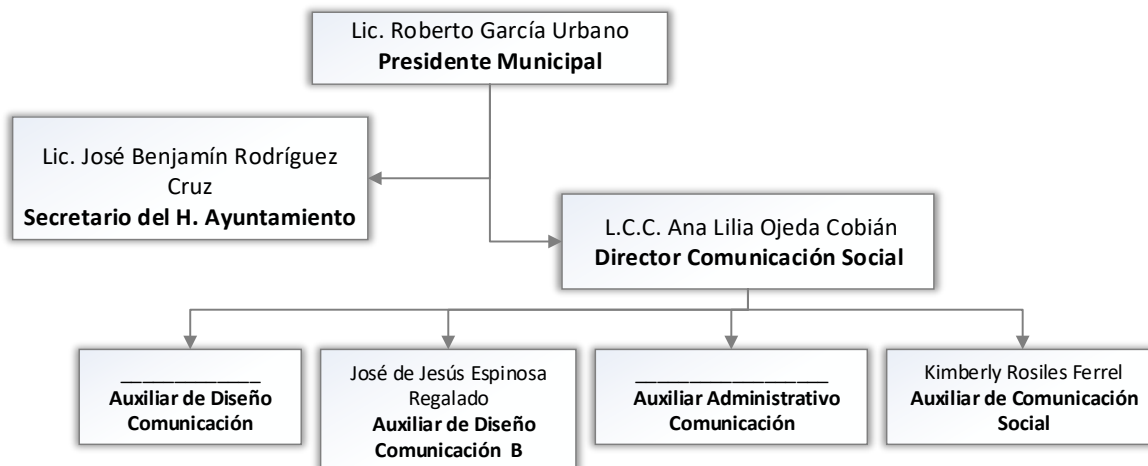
Lic. Roberto García Urbano
**Presidente Municipal**

Lic. José Benjamín Rodríguez Cruz
**Secretario del H. Ayuntamiento**

L.C.C. Ana Lilia Ojeda Cobián
**Director Comunicación Social**

\_\_\_\_\_\_\_\_\_\_\_\_\_\_
**Auxiliar de Diseño Comunicación**

José de Jesús Espinosa Regalado
**Auxiliar de Diseño Comunicación B**

\_\_\_\_\_\_\_\_\_\_\_\_\_\_\_\_\_\_\_
**Auxiliar Administrativo Comunicación**

Kimberly Rosiles Ferrel
**Auxiliar de Comunicación Social**